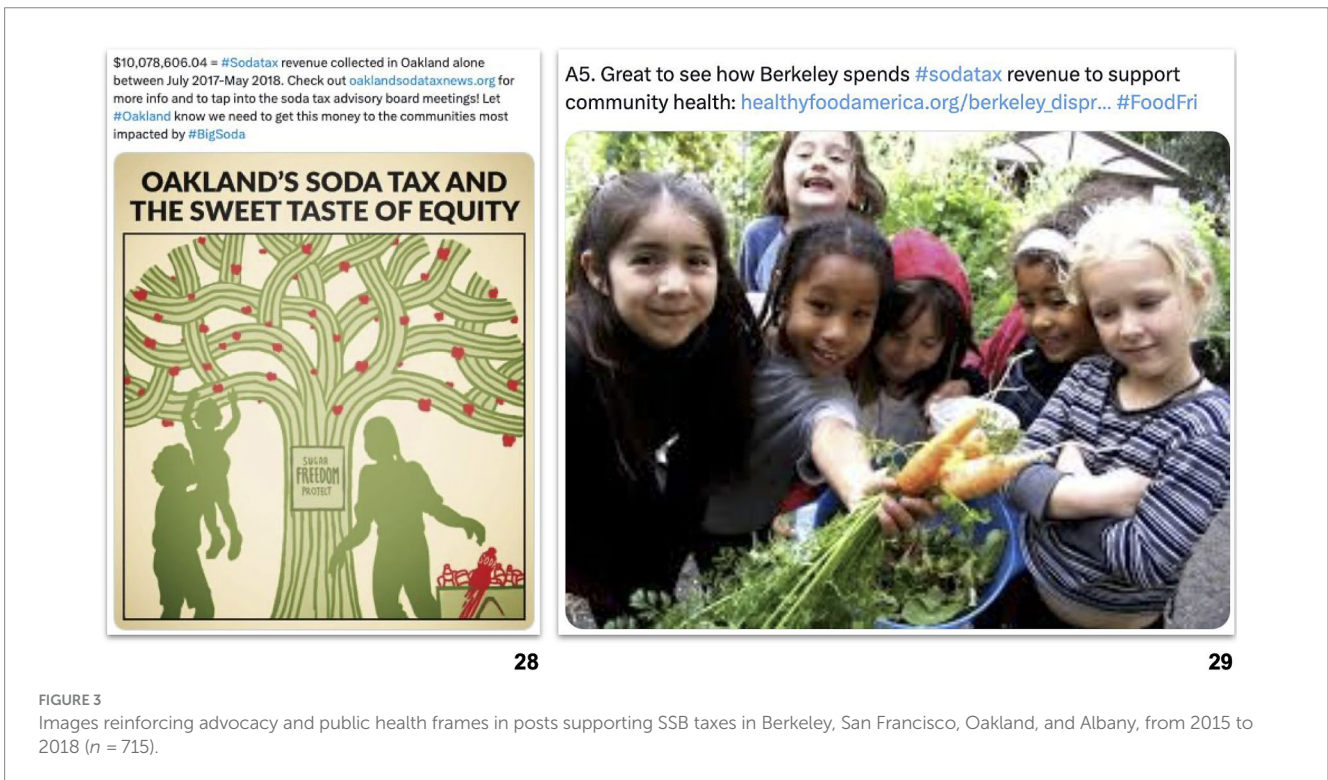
$10,078,606.04 = #Sodatax revenue collected in Oakland alone between July 2017-May 2018. Check out oaklandsodataxnews.org for more info and to tap into the soda tax advisory board meetings! Let #Oakland know we need to get this money to the communities most impacted by #BigSoda

OAKLAND'S SODA TAX AND THE SWEET TASTE OF EQUITY

SUGAR FREEDOM PROJECT

28

A5. Great to see how Berkeley spends #sodatax revenue to support community health: healthyfoodamerica.org/berkeley_dispr... #FoodFri

29

FIGURE 3
Images reinforcing advocacy and public health frames in posts supporting SSB taxes in Berkeley, San Francisco, Oakland, and Albany, from 2015 to 2018 ($n$ = 715).